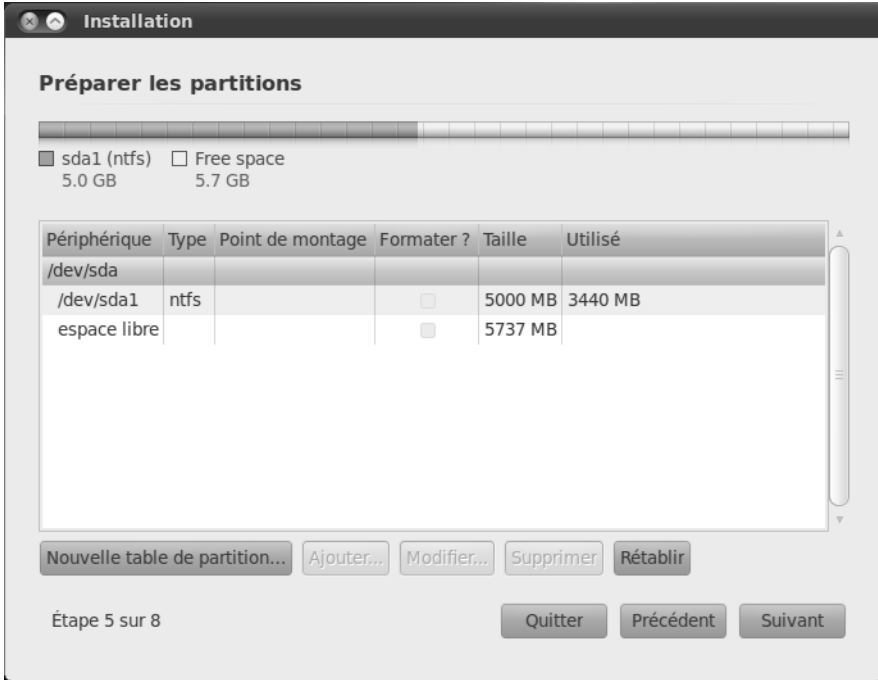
Installation

Préparer les partitions

sda1 (ntfs) 5.0 GB
Free space 5.7 GB

| Périphérique | Type | Point de montage | Formater ? | Taille | Utilisé |
|---|---|---|---|---|---|
| /dev/sda | | | | | |
| /dev/sda1 | ntfs | | | 5000 MB | 3440 MB |
| espace libre | | | | 5737 MB | |

Nouvelle table de partition... Ajouter... Modifier... Supprimer Rétablir

Étape 5 sur 8

Quitter Précédent Suivant